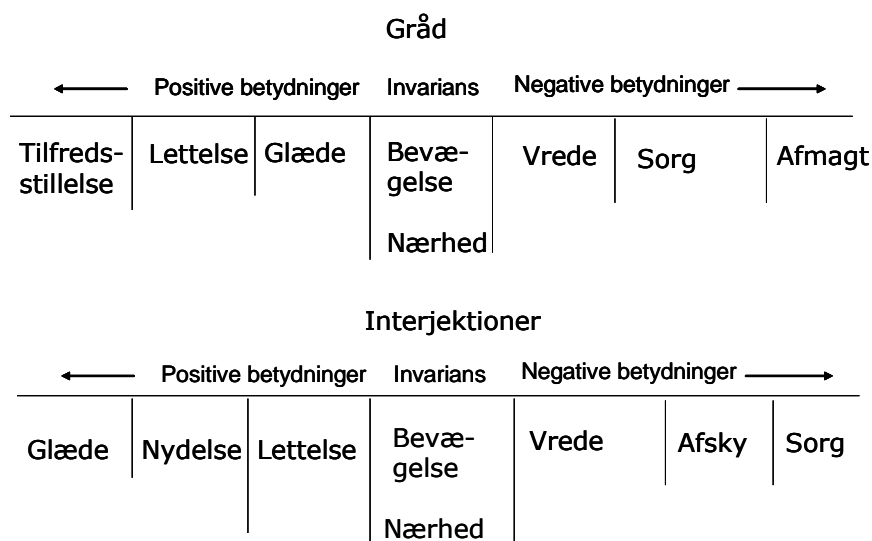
Gråd

Positive betydninger | Invarians | Negative betydninger

| Tilfredsstillelse | Lettelse | Glæde | Bevægelse | Vrede | Sorg | Afmagt |
|---|---|---|---|---|---|---|
| | | | Nærhed | | | |

Interjektioner

Positive betydninger | Invarians | Negative betydninger

| Glæde | Nydelse | Lettelse | Bevægelse | Vrede | Afsky | Sorg |
|---|---|---|---|---|---|---|
| | | | Nærhed | | | |